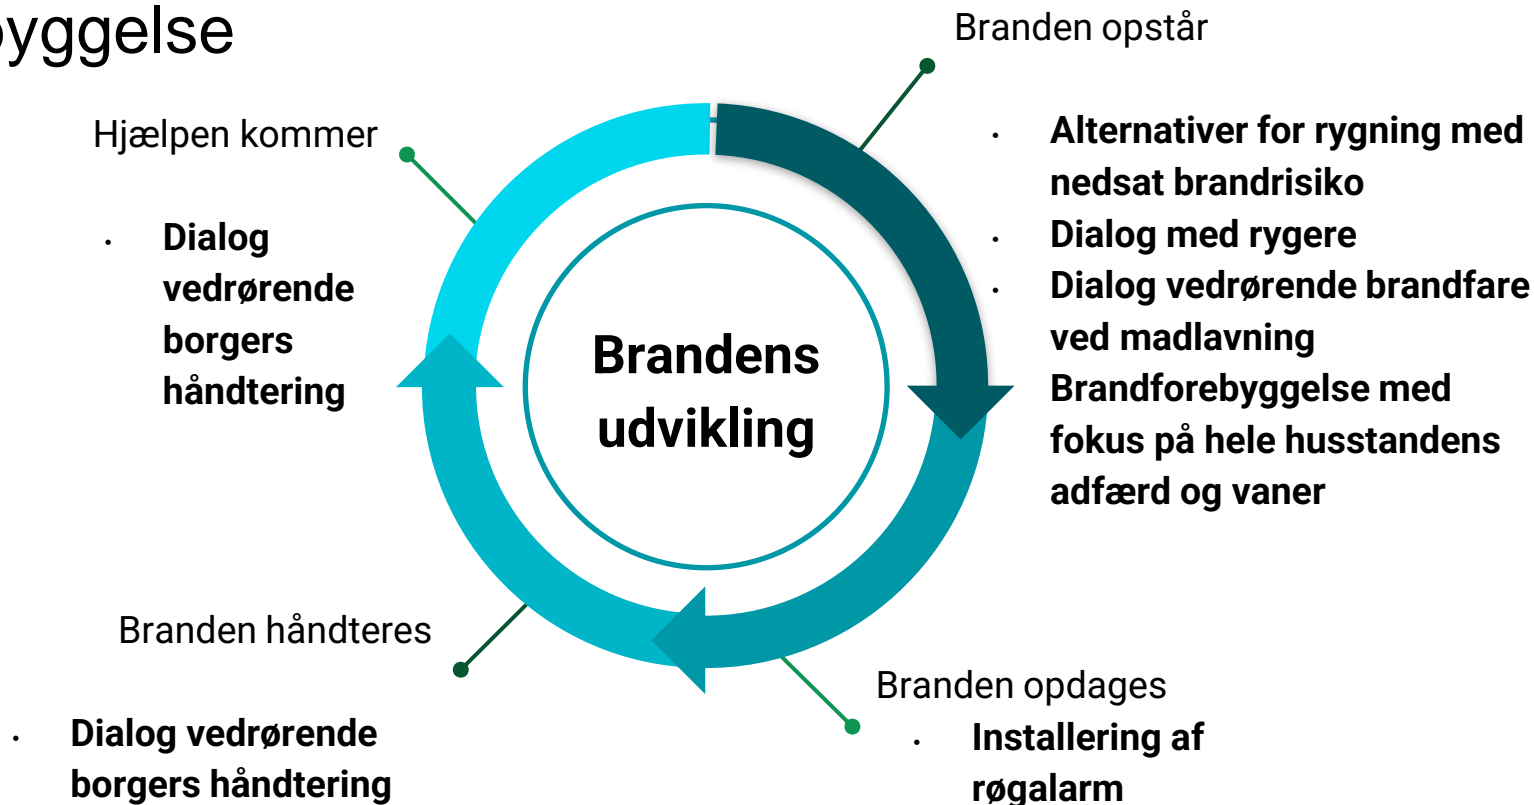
byggelse

Branden opstår

- Alternativer for rygning med nedsat brandrisiko
- Dialog med rygere
- Dialog vedrørende brandfare ved madlavning

Brandforebyggelse med fokus på hele husstandens adfærd og vaner

Hjælpen kommer

- Dialog vedrørende borgers håndtering

Brandens udvikling

Branden håndteres

- Dialog vedrørende borgers håndtering

Branden opdages

- Installering af røgalarm